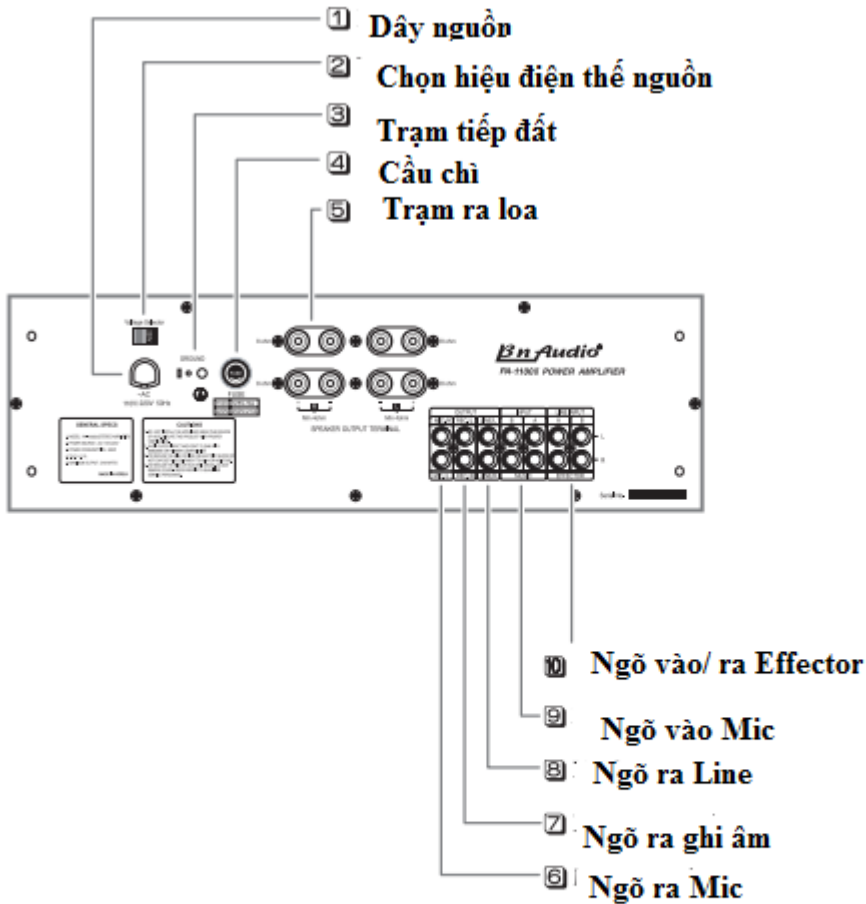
1 Dây nguồn
2 Chọn hiệu điện thế nguồn
3 Trạm tiếp đất
4 Cầu chì
5 Trạm ra loa

Voltage Selector
~AC
GROUND
FUSE
SPEAKER OUTPUT TERMINAL
BnAudio
PA-1100 POWER AMPLIFIER
GENERAL SPECS
CAUTIONS
OUTPUT
INPUT
EFFECT
Serial No.

10 Ngõ vào/ ra Effector
9 Ngõ vào Mic
8 Ngõ ra Line
7 Ngõ ra ghi âm
6 Ngõ ra Mic